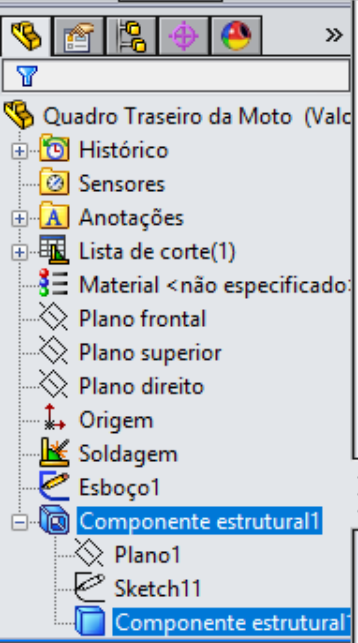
»

Quadro Traseiro da Moto (Valc
Histórico
Sensores
Anotações
Lista de corte(1)
Material <não especificado
Plano frontal
Plano superior
Plano direito
Origem
Soldagem
Esboço1
Componente estrutural1
Plano1
Sketch11
Componente estrutural1